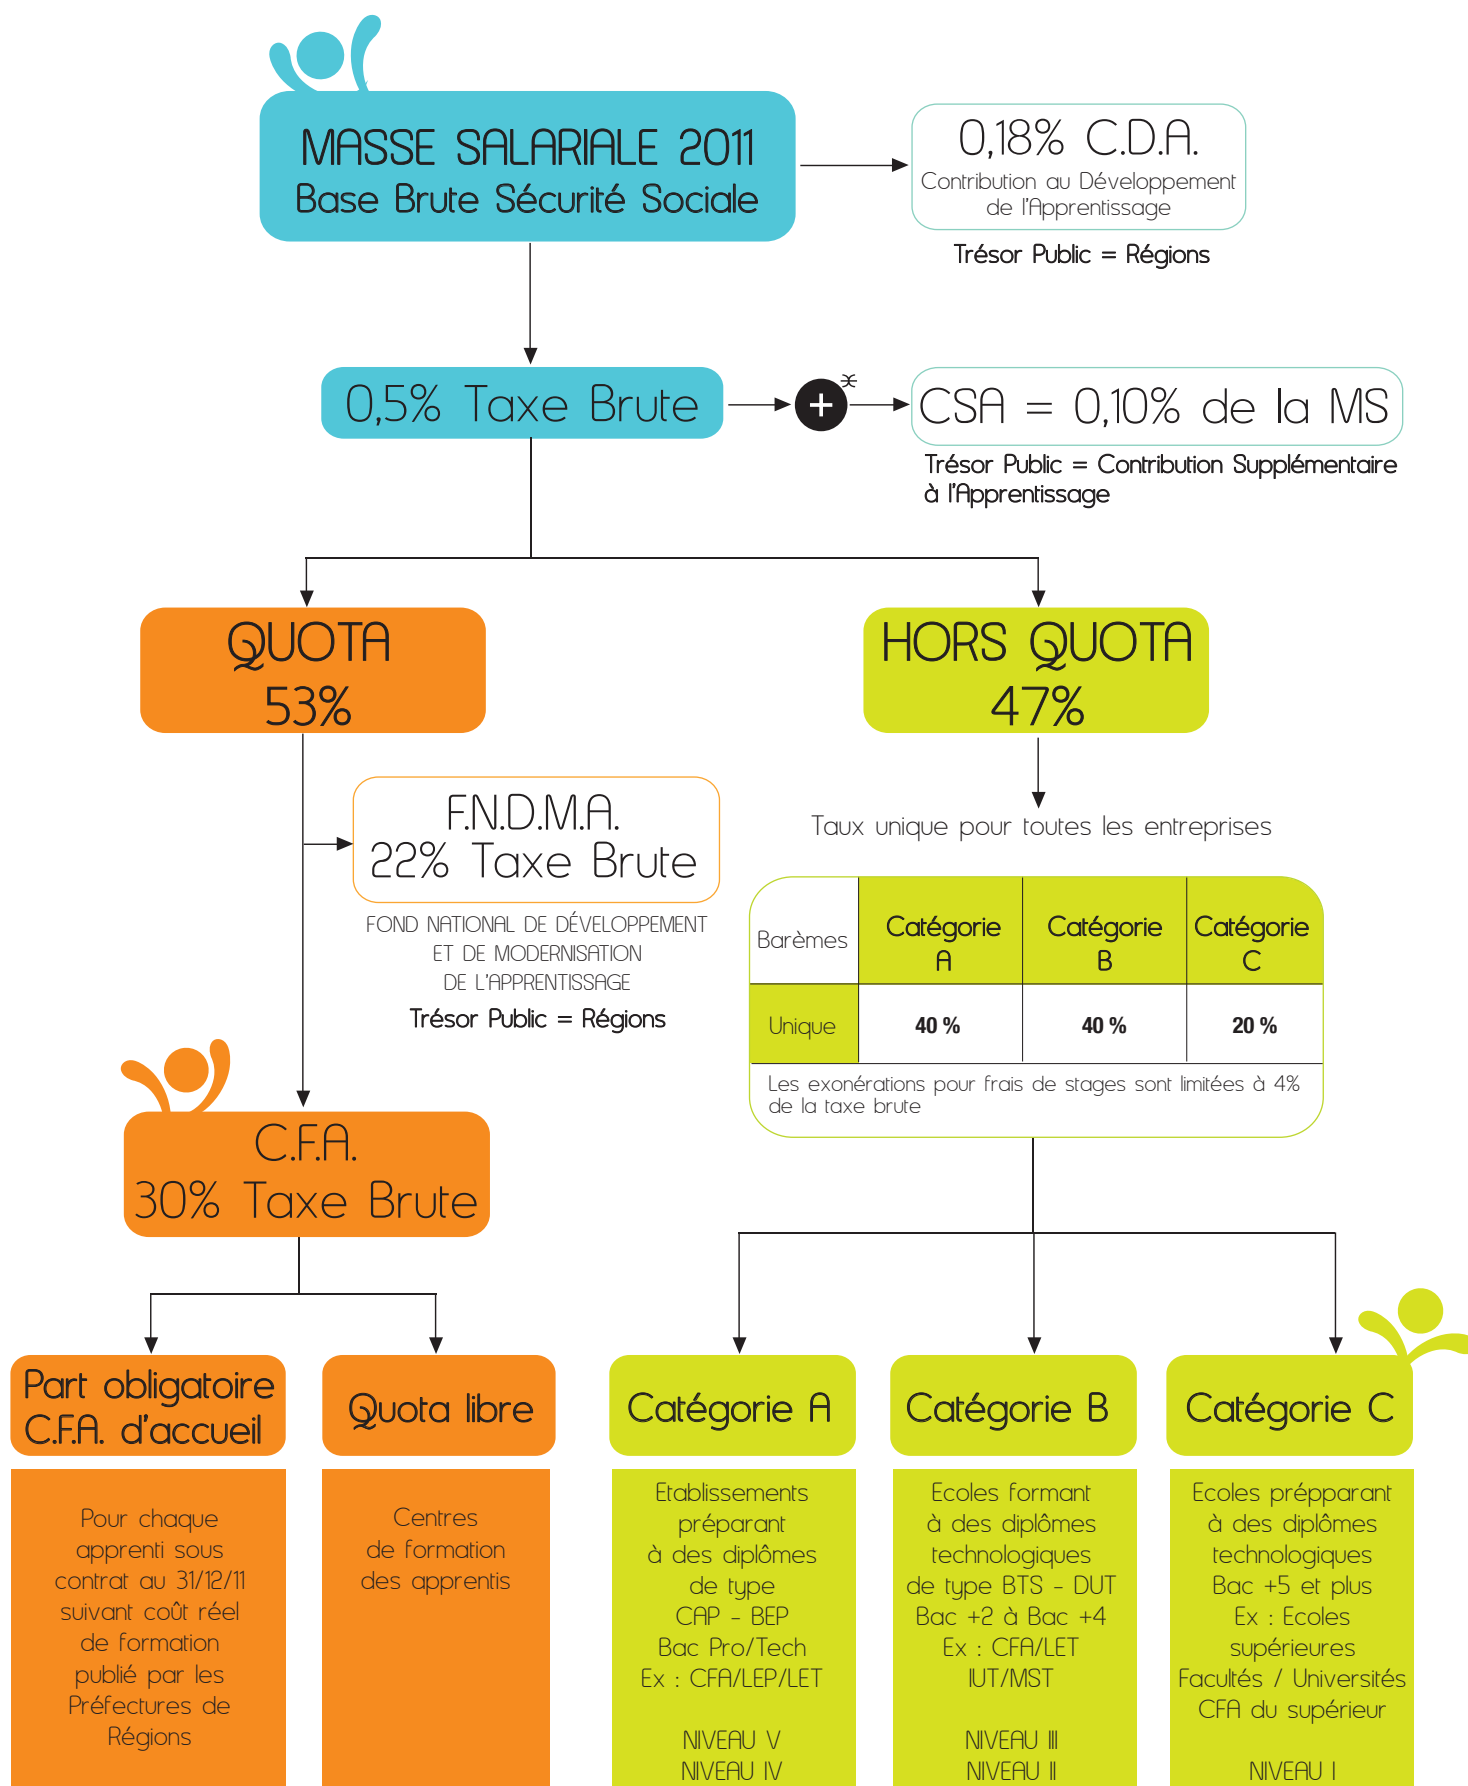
MASSE SALARIALE 2011
Base Brute Sécurité Sociale

0,18% C.D.A.
Contribution au Développement de l'Apprentissage

Trésor Public = Régions

0,5% Taxe Brute

+ *

CSA = 0,10% de la MS

Trésor Public = Contribution Supplémentaire à l'Apprentissage

QUOTA
53%

HORS QUOTA
47%

F.N.D.M.A.
22% Taxe Brute

FOND NATIONAL DE DÉVELOPPEMENT ET DE MODERNISATION DE L'APPRENTISSAGE

Trésor Public = Régions

Taux unique pour toutes les entreprises

| Barèmes | Catégorie A | Catégorie B | Catégorie C |
|---|---|---|---|
| Unique | 40 % | 40 % | 20 % |

Les exonérations pour frais de stages sont limitées à 4% de la taxe brute

C.F.A.
30% Taxe Brute

Part obligatoire C.F.A. d'accueil

Pour chaque apprenti sous contrat au 31/12/11 suivant coût réel de formation publié par les Préfectures de Régions

Quota libre

Centres de formation des apprentis

Catégorie A

Etablissements préparant à des diplômes de type CAP - BEP Bac Pro/Tech Ex : CFA/LEP/LET

NIVEAU V
NIVEAU IV

Catégorie B

Ecoles formant à des diplômes technologiques de type BTS - DUT Bac +2 à Bac +4 Ex : CFA/LET IUT/MST

NIVEAU III
NIVEAU II

Catégorie C

Ecoles prépparant à des diplômes technologiques Bac +5 et plus Ex : Ecoles supérieures Facultés / Universités CFA du supérieur

NIVEAU I